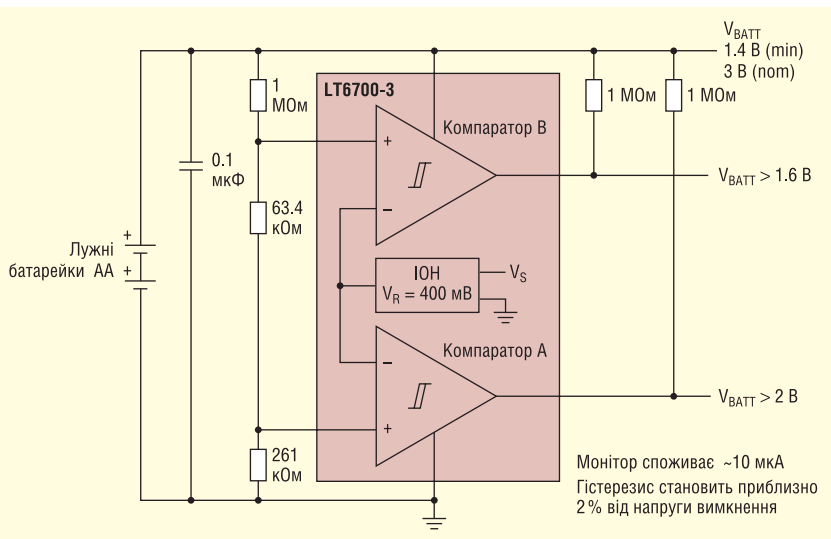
$V_{BATT}$
1.4 В (min)
3 В (nom)

LT6700-3

1 МОм

1 МОм

1 МОм

Компаратор B

0.1 мкФ

$V_{BATT} > 1.6$ В

63.4 кОм

Лужні батарейки АА

ІОН
$V_R = 400$ мВ

$V_S$

Компаратор A

$V_{BATT} > 2$ В

261 кОм

Монітор споживає ~10 мкА
Гістерезис становить приблизно 2% від напруги вимкнення